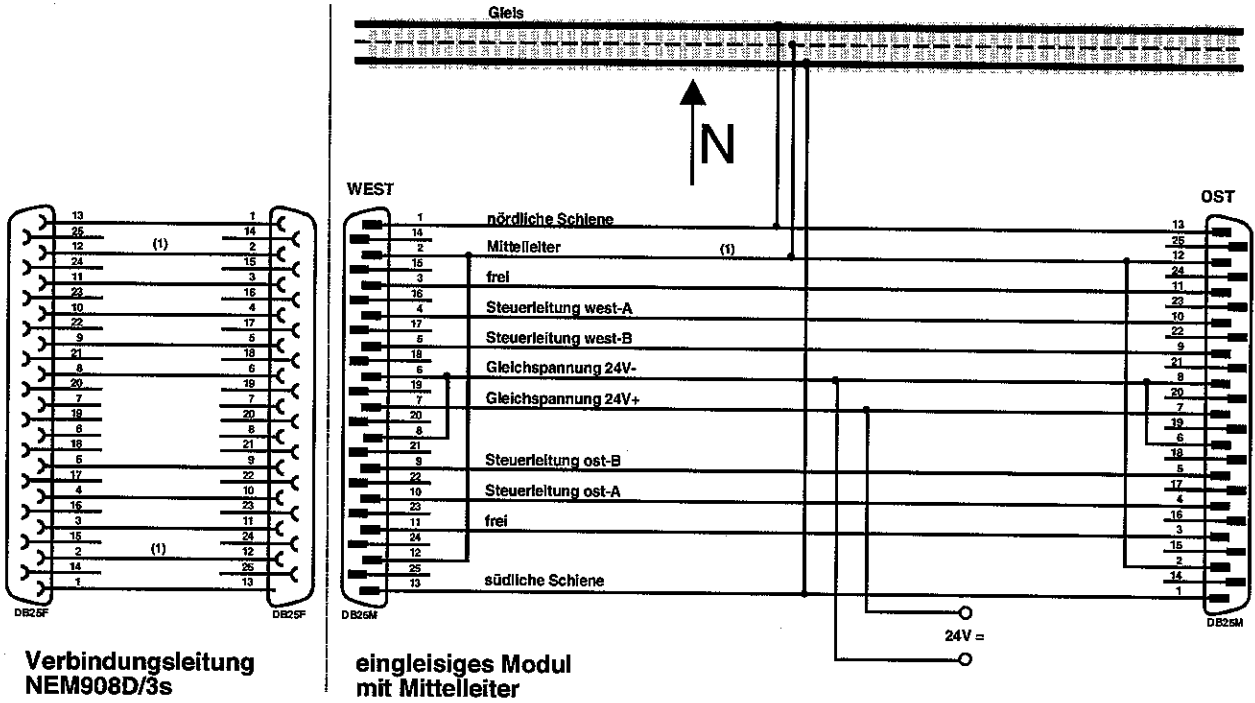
Gleis

N

WEST

OST

13
25
12 (1)
24
11
23
10
22
9
21
8
20
7
19
6
18
5
17
4
16
3
15
2 (1)
14
1

1
14
2
15
3
16
4
17
5
18
6
19
7
20
8
21
9
22
10
23
11
24
12
25
13

DB25F

DB25F

1
14
2
15
3
16
4
17
5
18
6
19
7
20
8
21
9
22
10
23
11
24
12
25
13

DB25M

nördliche Schiene
Mittelleiter (1)
frei
Steuerleitung west-A
Steuerleitung west-B
Gleichspannung 24V-
Gleichspannung 24V+
Steuerleitung ost-B
Steuerleitung ost-A
frei
südliche Schiene

13
25
12
24
11
23
10
22
9
21
8
20
7
19
6
18
5
17
4
16
3
15
2
14
1

DB25M

24V =

Verbindungsleitung NEM908D/3s

eingleisiges Modul mit Mittelleiter